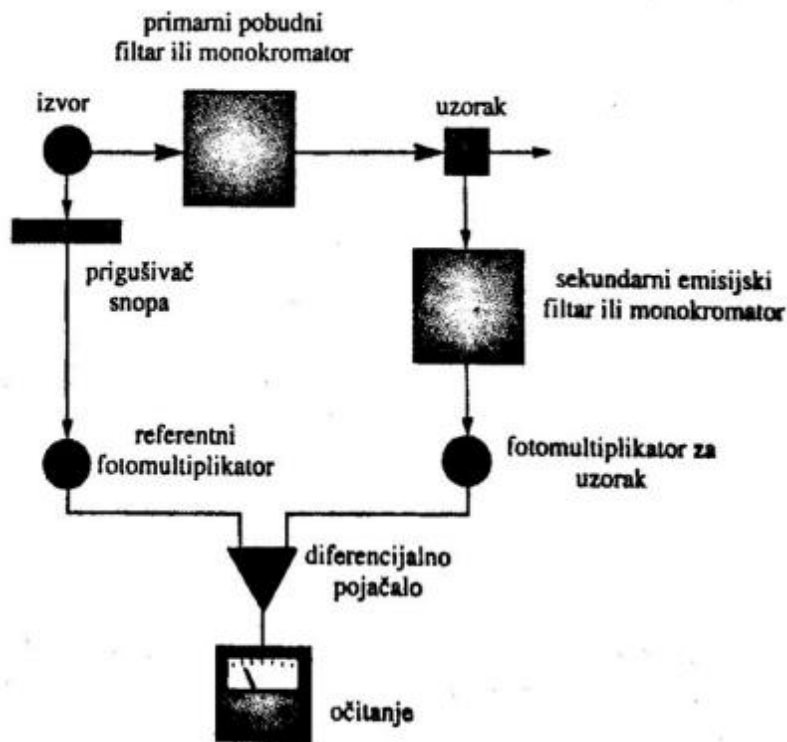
primarni pobudni filtar ili monokromator

izvor

uzorak

prigušivač snopa

sekundarni emisijski filtar ili monokromator

referentni fotomultiplikator

fotomultiplikator za uzorak

diferencijalno pojačalo

očitanje